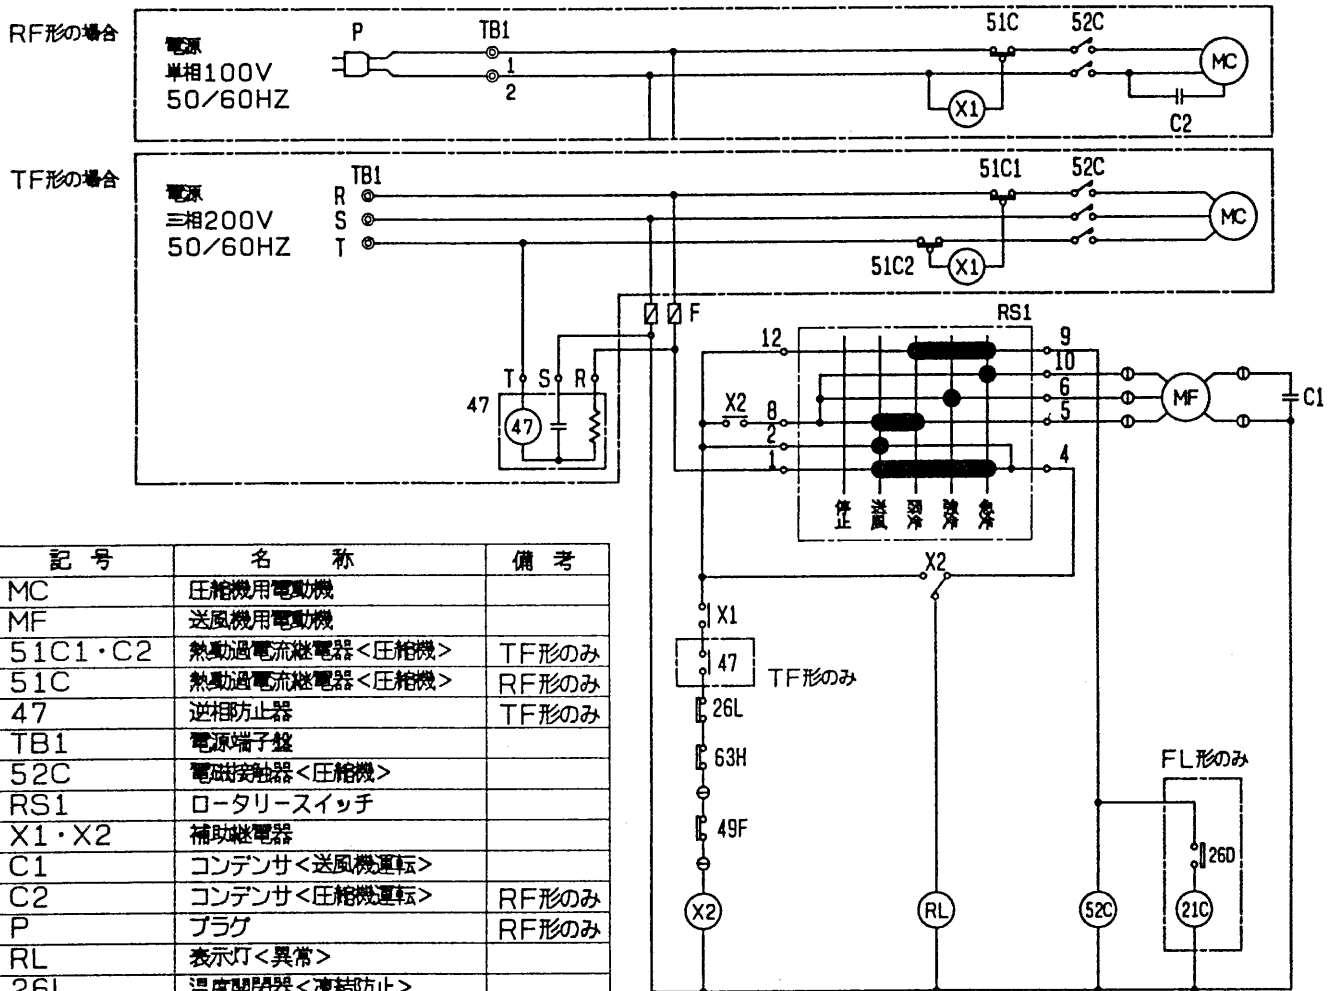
RF形の場合

電源
単相100V
50/60HZ

P
TB1
1
2
51C
52C
MC
X1
C2

TF形の場合

電源
三相200V
50/60HZ

TB1
R
S
T
51C1
52C
MC
51C2
X1

F
RS1
12
9
10
6
5
8
2
1
4
X2
MF
C1
T S R
47
47

停止
送風
弱冷
強冷
急冷

X2
X1
47
TF形のみ
26L
63H
49F
X2
RL
52C
FL形のみ
26D
21C

| 記　号 | 名　　称 | 備　考 |
|---|---|---|
| MC | 圧縮機用電動機 | |
| MF | 送風機用電動機 | |
| 51C1・C2 | 熱動過電流継電器<圧縮機> | TF形のみ |
| 51C | 熱動過電流継電器<圧縮機> | RF形のみ |
| 47 | 逆相防止器 | TF形のみ |
| TB1 | 電源端子盤 | |
| 52C | 電磁接触器<圧縮機> | |
| RS1 | ロータリースイッチ | |
| X1・X2 | 補助継電器 | |
| C1 | コンデンサ<送風機運転> | |
| C2 | コンデンサ<圧縮機運転> | RF形のみ |
| P | プラグ | RF形のみ |
| RL | 表示灯<異常> | |
| 26L | 温度開閉器<凍結防止> | |